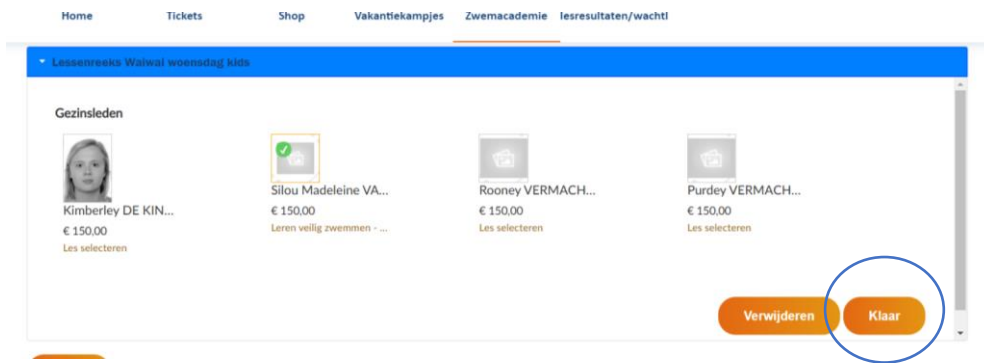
Home Tickets Shop Vakantiekampjes Zwemacademie lesresultaten/wachtl

Lessenreeks Waiwai woensdag kids

Gezinsleden

Kimberley DE KIN...
€ 150,00
Les selecteren

Silou Madeleine VA...
€ 150,00
Leren veilig zwemmen - ...

Rooney VERMACH...
€ 150,00
Les selecteren

Purdey VERMACH...
€ 150,00
Les selecteren

Verwijderen Klaar